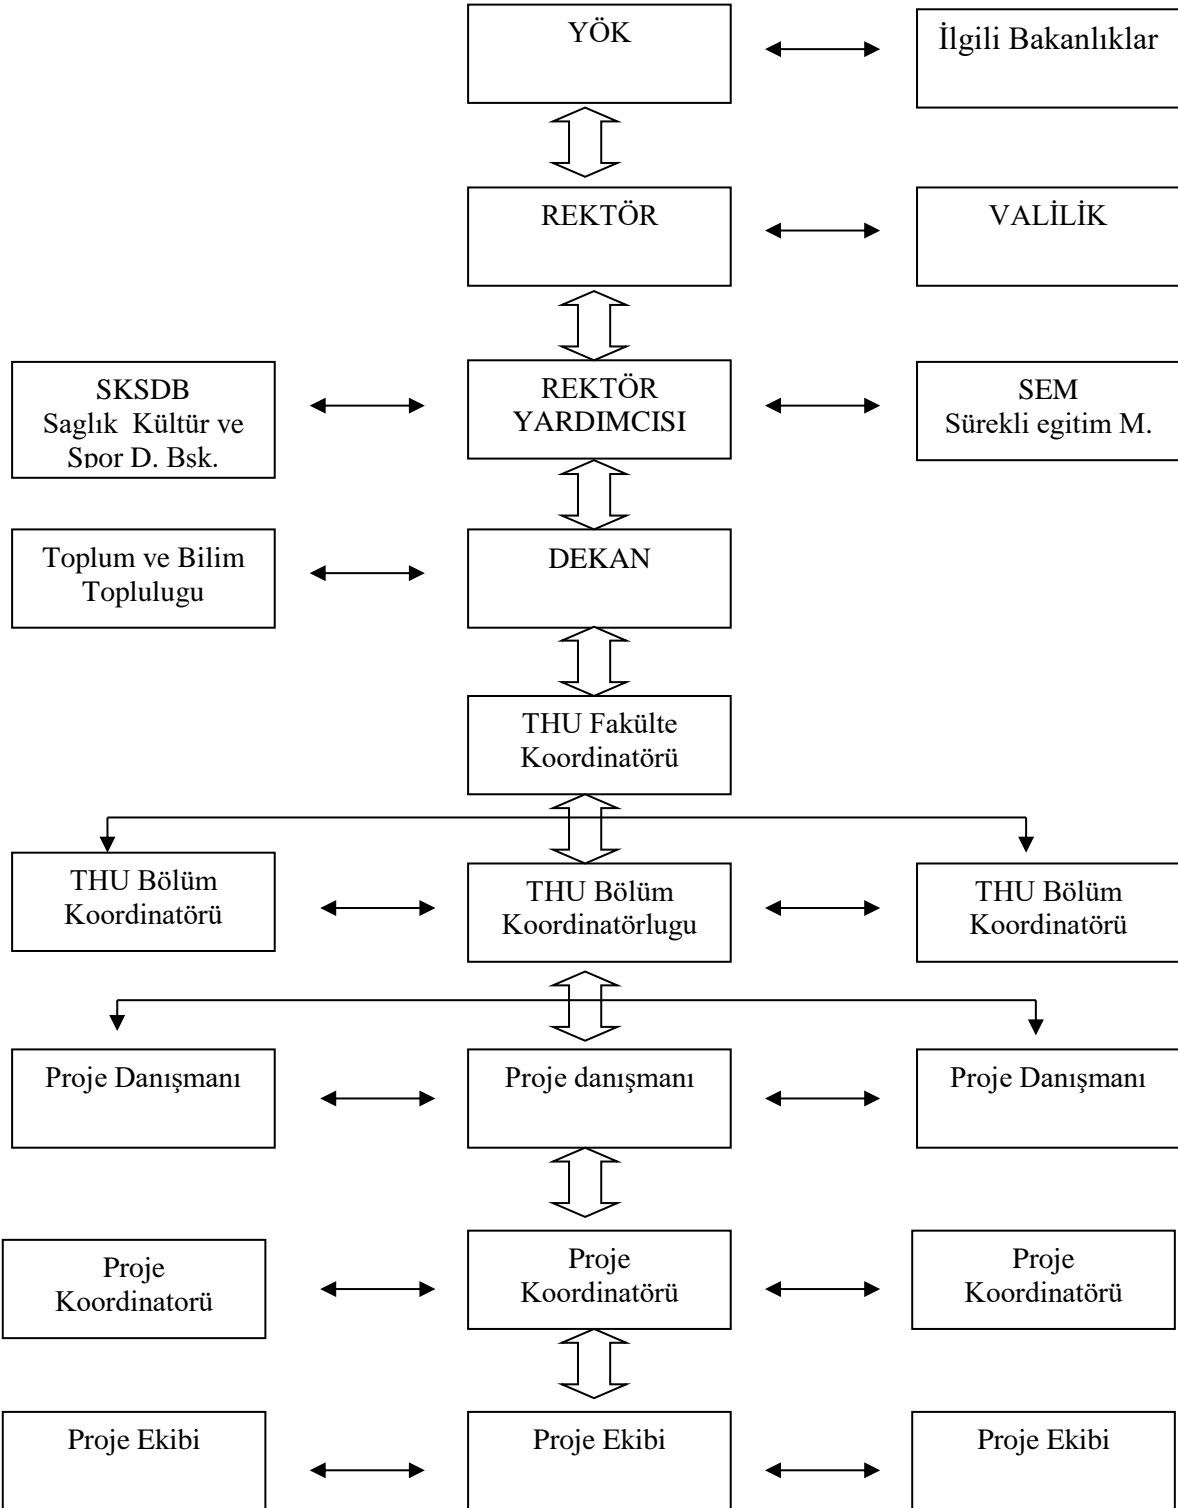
YÖK

İlgili Bakanlıklar

REKTÖR

VALİLİK

SKSDB
Saglık Kültür ve Spor D. Bsk.

REKTÖR YARDIMCISI

SEM
Sürekli egitim M.

Toplum ve Bilim Toplulugu

DEKAN

THU Fakülte Koordinatörü

THU Bölüm Koordinatörü

THU Bölüm Koordinatörlugu

THU Bölüm Koordinatörü

Proje Danışmanı

Proje danışmanı

Proje Danışmanı

Proje Koordinatorü

Proje Koordinatörü

Proje Koordinatörü

Proje Ekibi

Proje Ekibi

Proje Ekibi